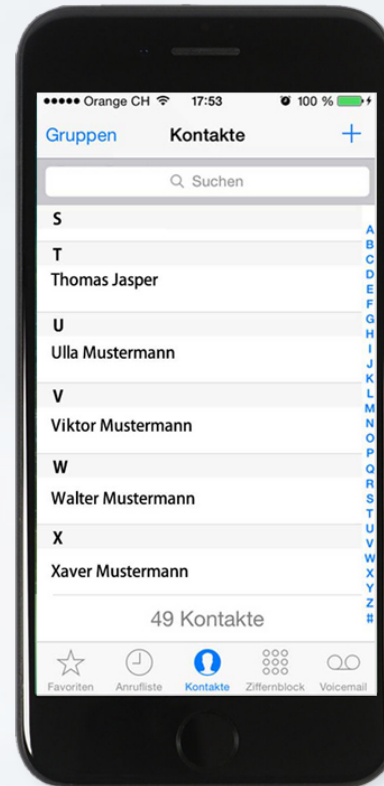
●●●●● Orange CH 17:53 100 %

Gruppen Kontakte +

Suchen

S

T

Thomas Jasper

U

Ulla Mustermann

V

Viktor Mustermann

W

Walter Mustermann

X

Xaver Mustermann

49 Kontakte

A B C D E F G H I J K L M N O P Q R S T U V W X Y Z #

Favoriten Anrufliste Kontakte Ziffernblock Voicemail